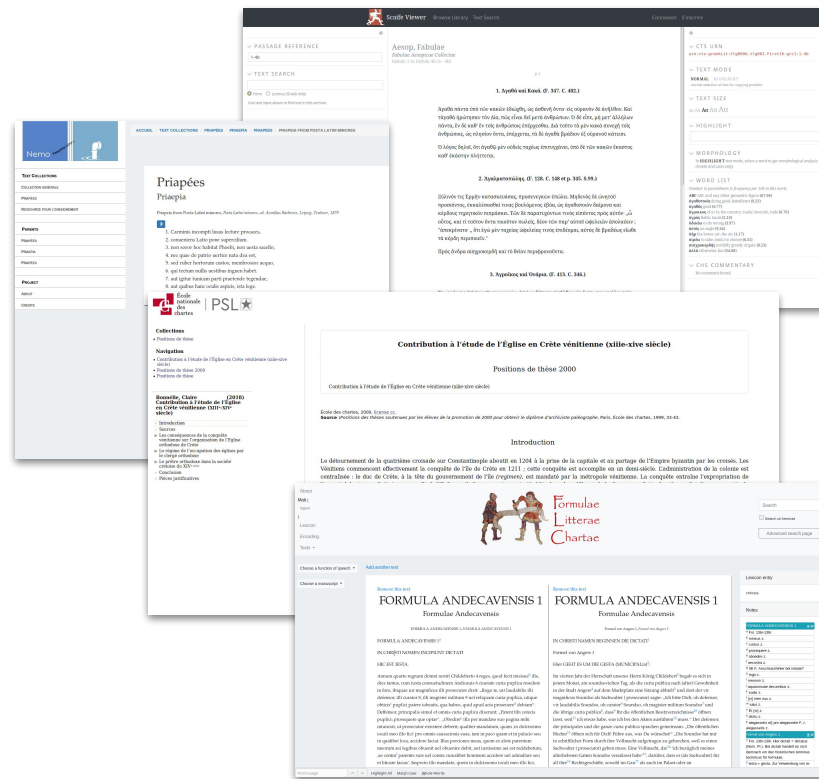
Scaife Viewer Browse Library Text Search

PASSAGE REFERENCE

1-46

TEXT SEARCH

Aesop, Fabulae

1. Ἀγαθὰ καὶ Κακά. (F. 317. C. 402.)

2. Ἀγαλματοπώλης. (F. 228. C. 148 et p. 305. S. 99.)

3. Ἀγροῖκος καὶ Ὄνδρα. (F. 413. C. 346.)

CTS URN

TEXT MODE

TEXT SIZE

HIGHLIGHT

MORPHOLOGY

WORD LIST

CITE COMMENTARY

Nemo

TEXT COLLECTIONS

PRIAPÉES

PARENTS

PROJECT

ABOUT

ACCUEIL TEXT COLLECTIONS PRIAPÉES PRIAPEIA

Priapées

Priapeia

1. Carminis incompti lusus lecture procaces,
2. conueniens Latio pone supercilium.
3. non soror hoc habitat Phoebi, non uesta sacello,
4. nec quae de patrio uertice nata dea est,
5. sed ruber hortorum custos, membrosior aequo,
6. qui tectum nullis uestibus inguen habet.
7. aut igitur tunicam parti praetende tegendae,
8. aut quibus hanc oculis aspicis, ista lege.

École nationale des chartes | PSL

Collections

• Positions de thèse

Navigation

Bonnelle, Claire (2018)
Contribution à l'étude de l'Église en Crète vénitienne (XIIIe-XIVe siècle)

Introduction
Sources
Conclusion
Pièces justificatives

Contribution à l'étude de l'Église en Crète vénitienne (xiiie-xive siècle)

Positions de thèse 2000

Contribution à l'étude de l'Église en Crète vénitienne (xiiie-xive siècle)

École des chartes, 2000.

Introduction

Le détournement de la quatrième croisade sur Constantinople aboutit en 1204 à la prise de la capitale et au partage de l'Empire byzantin par les croisés. Les Vénitiens commencent effectivement la conquête de l'île de Crète en 1211 ; cette conquête est accomplie en un demi-siècle. L'administration de la colonie est centralisée : le duc de Crète, à la tête du gouvernement de l'île (regimen), est mandaté par la métropole vénitienne. La conquête entraîne l'expropriation de

About
Lexicon
Texts

Formulae Litterae Chartae

Search

Advanced search page

Choose a function of speech
Add another text
Choose a manuscript

FORMULA ANDECAVENSIS 1

Formulae Andecavensis

FORMULA ANDECAVENSIS 1

IN CHRISTI NOMINE INCIPIUNT DICTATI

HIC EST GESTA.

FORMULA ANDECAVENSIS 1

Formulae Andecavensis

IN CHRISTI NAMEN BEGINNEN DIE DICTATI

Hier GESTI ES UM DIE GESTA (MUNICIPALIA)

Lexicon entry

Notes